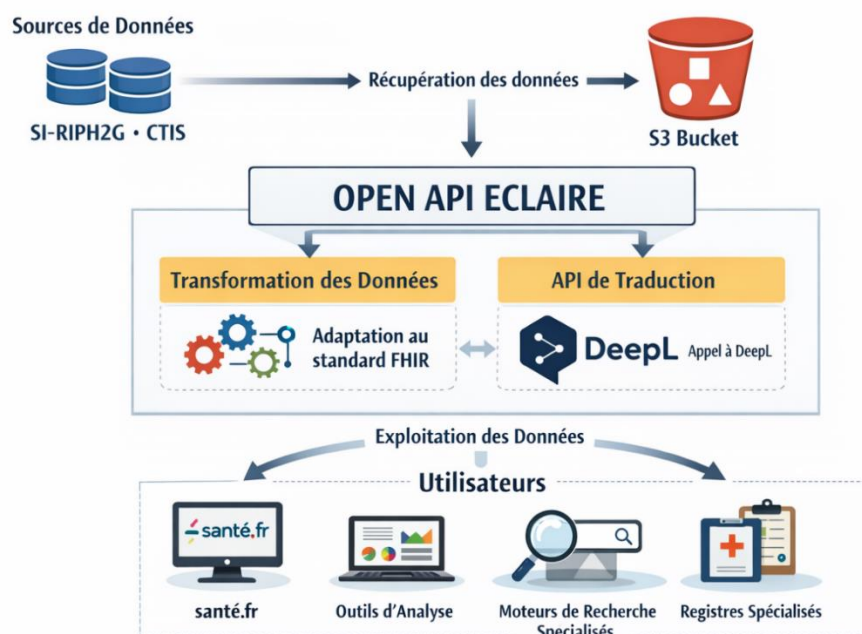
Sources de Données

SI-RIPH2G • CTIS

Récupération des données

S3 Bucket

OPEN API ECLAIRE

Transformation des Données

Adaptation au standard FHIR

API de Traduction

DeepL Appel à DeepL

Exploitation des Données

Utilisateurs

santé.fr

santé.fr

Outils d'Analyse

Moteurs de Recherche Spécialisés

Registres Spécialisés